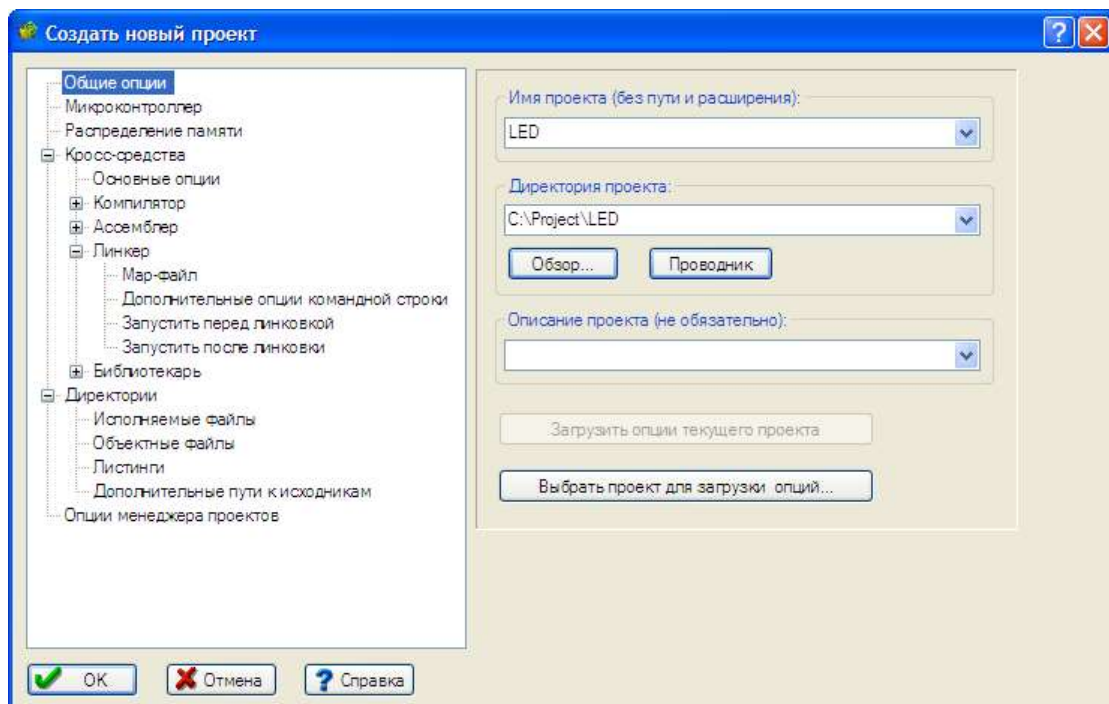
Создать новый проект

Общие опции
Микроконтроллер
Распределение памяти
Кросс-средства
Основные опции
Компилятор
Ассемблер
Линкер
Мар-файл
Дополнительные опции командной строки
Запустить перед линковкой
Запустить после линковки
Библиотекарь
Директории
Исполняемые файлы
Объектные файлы
Листинги
Дополнительные пути к исходникам
Опции менеджера проектов

Имя проекта (без пути и расширения):
LED
Директория проекта:
C:\Project\LED
Обзор...
Проводник
Описание проекта (не обязательно):
Загрузить опции текущего проекта
Выбрать проект для загрузки опций...

OK
Отмена
Справка